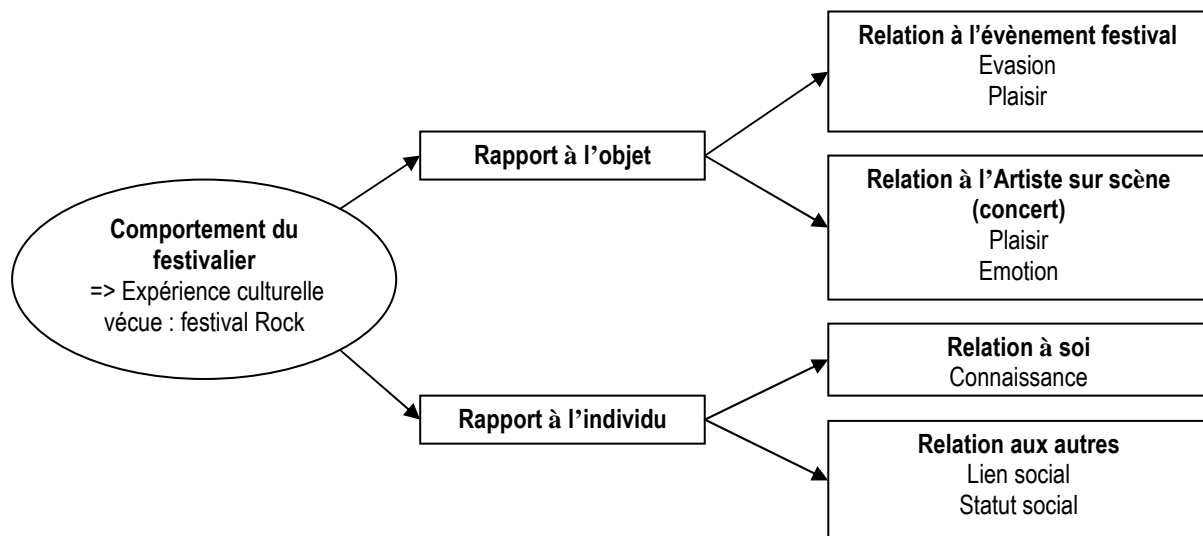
Comportement du festivalier
=> Expérience culturelle vécue : festival Rock

Rapport à l'objet

Relation à l'évènement festival
Evasion
Plaisir

Relation à l'Artiste sur scène (concert)
Plaisir
Emotion

Rapport à l'individu

Relation à soi
Connaissance

Relation aux autres
Lien social
Statut social